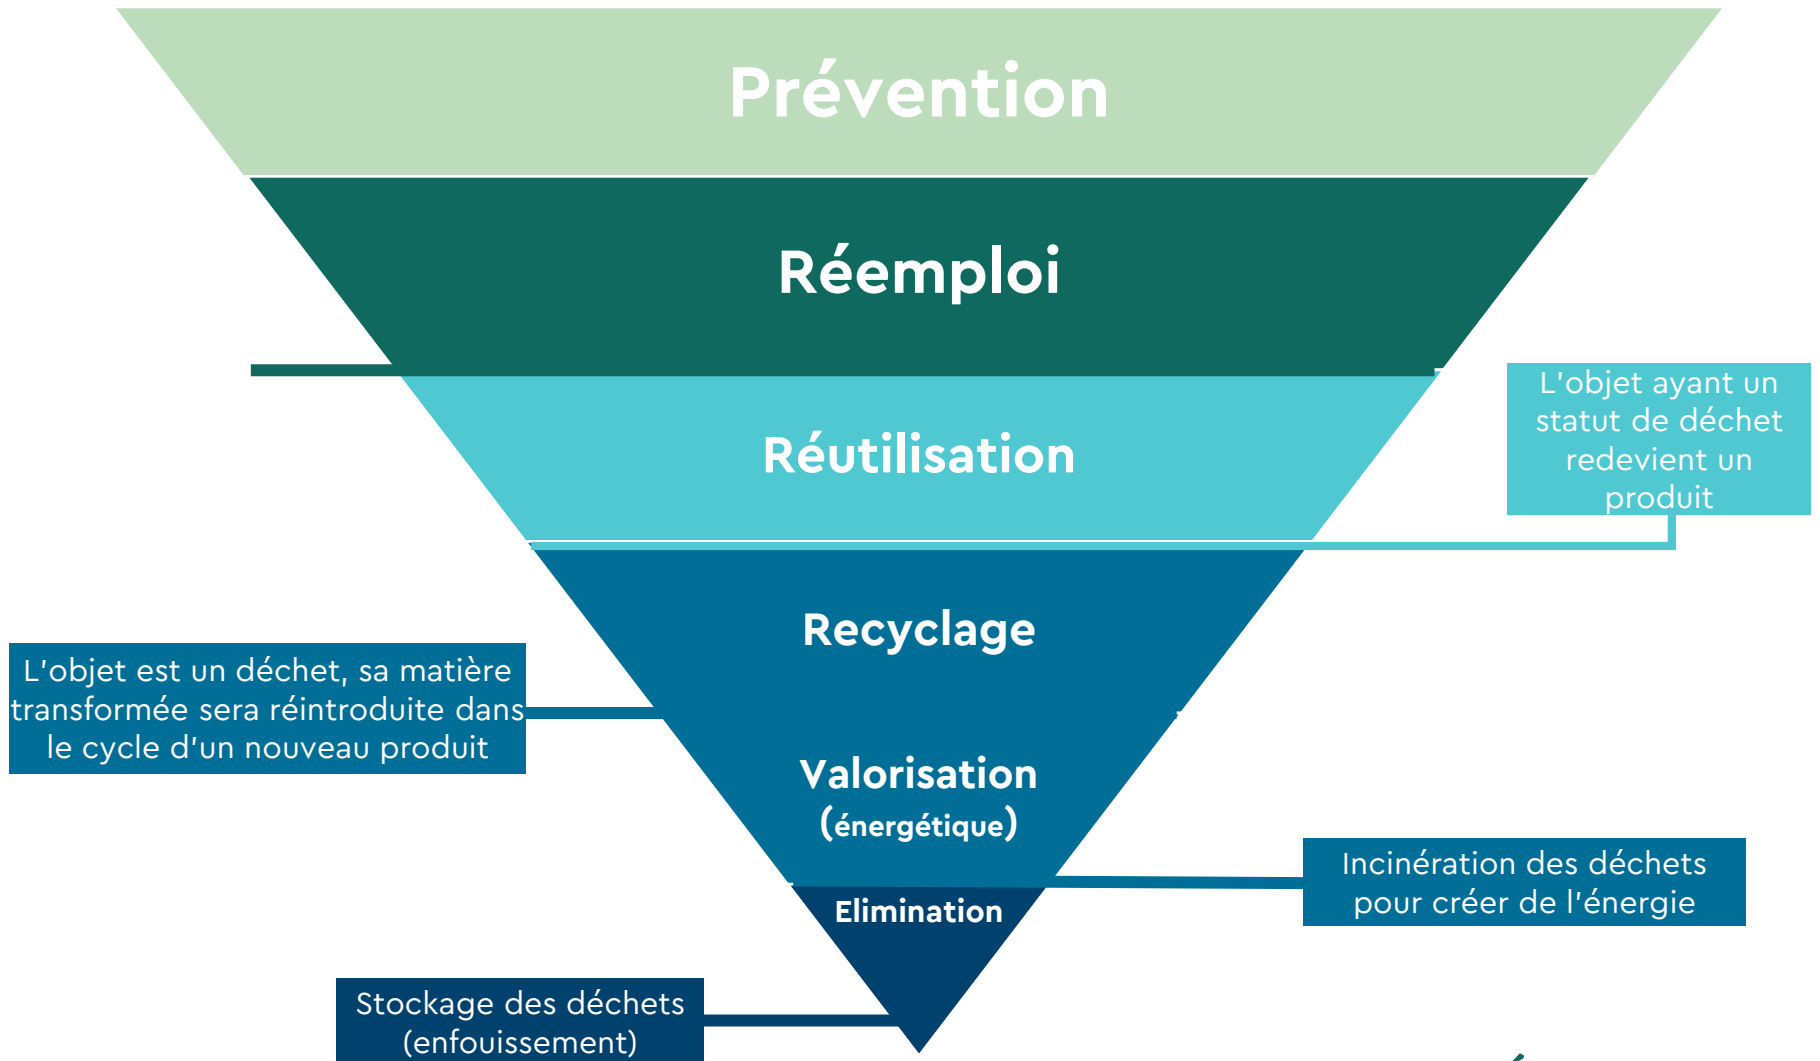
Prévention

Réemploi

Réutilisation

L'objet ayant un statut de déchet redevient un produit

Recyclage

L'objet est un déchet, sa matière transformée sera réintroduite dans le cycle d'un nouveau produit

Valorisation (énergétique)

Incinération des déchets pour créer de l'énergie

Elimination

Stockage des déchets (enfouissement)